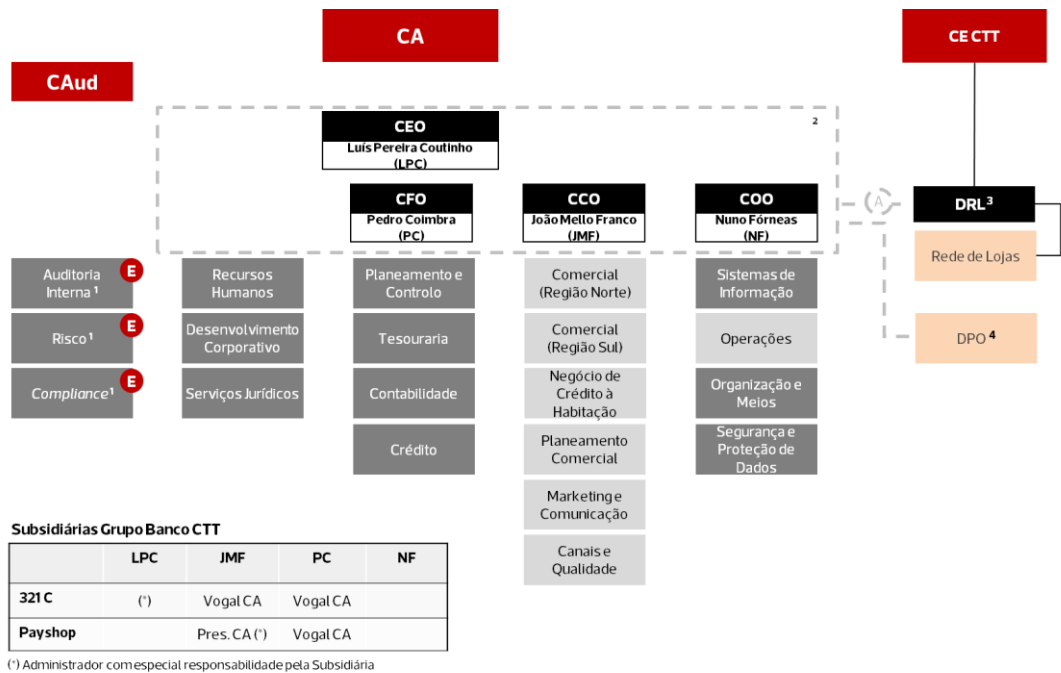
CA

CE CTT

CAud

2

CEO
Luís Pereira Coutinho
(LPC)

CFO
Pedro Coimbra
(PC)

CCO
João Mello Franco
(JMF)

COO
Nuno Fórneas
(NF)

A

DRL$^3$

Rede de Lojas

DPO $^4$

Auditoria Interna $^1$ E

Risco $^1$ E

Compliance $^1$ E

Recursos Humanos

Desenvolvimento Corporativo

Serviços Jurídicos

Planeamento e Controlo

Tesouraria

Contabilidade

Crédito

Comercial (Região Norte)

Comercial (Região Sul)

Negócio de Crédito à Habitação

Planeamento Comercial

Marketing e Comunicação

Canais e Qualidade

Sistemas de Informação

Operações

Organização e Meios

Segurança e Proteção de Dados

Subsidiárias Grupo Banco CTT

| | LPC | JMF | PC | NF |
|---|---|---|---|---|
| 321 C | (*) | Vogal CA | Vogal CA | |
| Payshop | | Pres. CA (*) | Vogal CA | |

(*) Administrador com especial responsabilidade pela Subsidiária